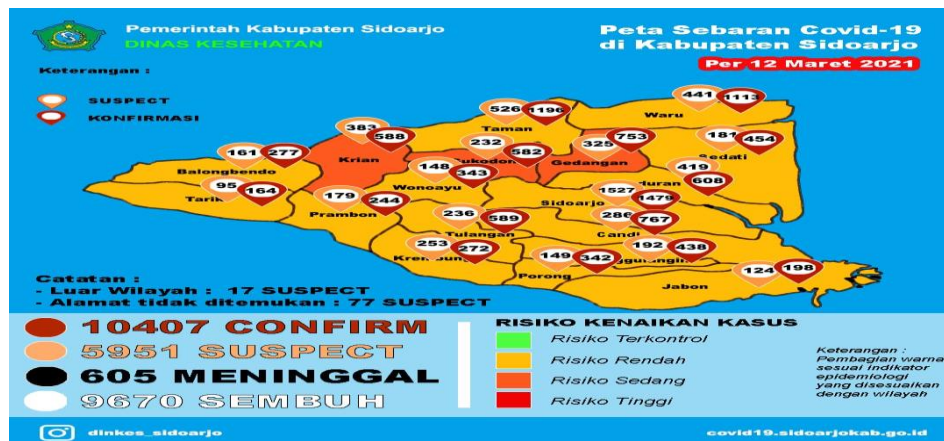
Pemerintah Kabupaten Sidoarjo
DINAS KESEHATAN

Peta Sebaran Covid-19 di Kabupaten Sidoarjo
Per 12 Maret 2021

Keterangan :
SUSPECT
KONFIRMASI

526 1196 Taman
441 1113 Waru
383 588 Krian
232 582 Sukodono
325 753 Gedangan
181 454 Sedati
161 277 Balongbendo
148 343 Wonoayu
419 608 Buduran
95 164 Tarik
179 244 Prambon
1527 1479 Sidoarjo
236 589 Tulangan
286 767 Candi
253 272 Krembung
149 342 Porong
192 438 Tanggulangin
124 198 Jabon

Catatan :
- Luar Wilayah : 17 SUSPECT
- Alamat tidak ditemukan : 77 SUSPECT

10407 CONFIRM
5951 SUSPECT
605 MENINGGAL
9670 SEMBUH

RISIKO KENAIKAN KASUS
Risiko Terkontrol
Risiko Rendah
Risiko Sedang
Risiko Tinggi

Keterangan : Pembagian warna sesuai indikator epidemiologi yang disesuaikan dengan wilayah

dinkes_sidoarjo
covid19.sidoarjokab.go.id